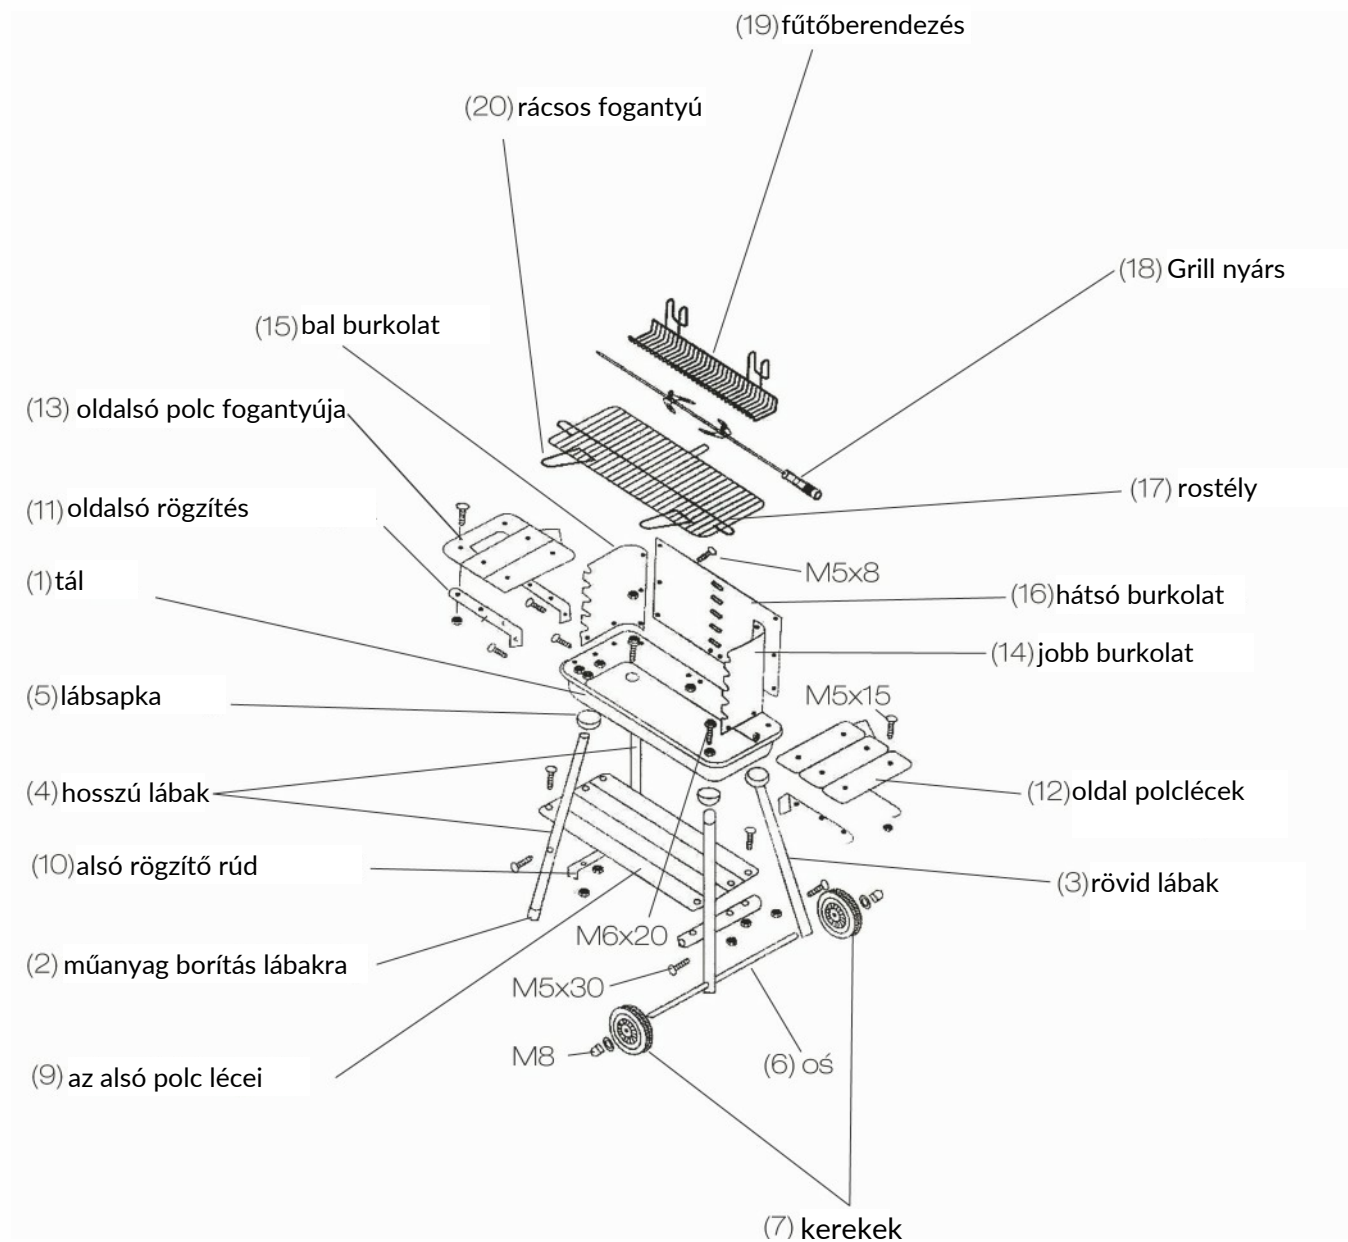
(19) fűtőberendezés

(20) rácsos fogantyú

(18) Grill nyárs

(15) bal burkolat

(13) oldalsó polc fogantyúja

(17) rostély

(11) oldalsó rögzítés

M5x8

(1) tál

(16) hátsó burkolat

(14) jobb burkolat

(5) lábsapka

M5x15

(4) hosszú lábak

(12) oldal polclécek

(10) alsó rögzítő rúd

(3) rövid lábak

M6x20

(2) műanyag borítás lábakra

M5x30

M8

(6) oś

(9) az alsó polc lécei

(7) kerekek